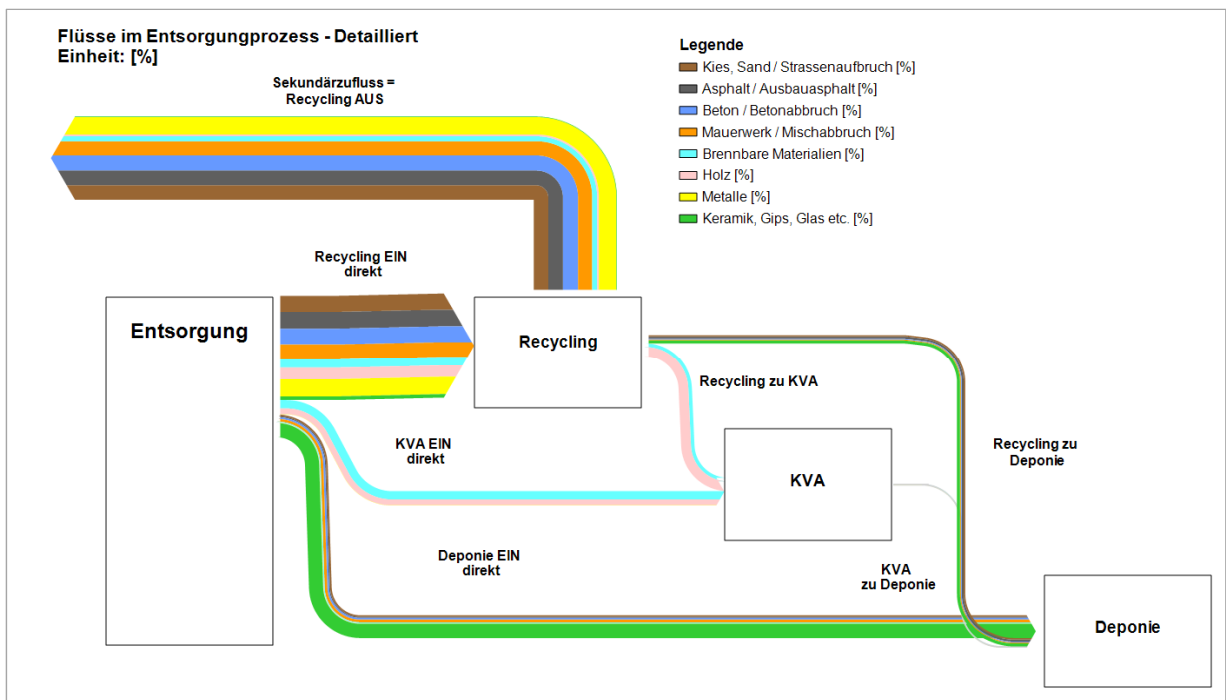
Flüsse im Entsorgungprozess - Detailliert
Einheit: [%]

Legende
Kies, Sand / Strassenaufbruch [%]
Asphalt / Ausbauasphalt [%]
Beton / Betonabbruch [%]
Mauerwerk / Mischabbruch [%]
Brennbare Materialien [%]
Holz [%]
Metalle [%]
Keramik, Gips, Glas etc. [%]

Sekundärzufluss = Recycling AUS

Recycling EIN direkt

Entsorgung

Recycling

Recycling zu KVA

KVA EIN direkt

KVA

Recycling zu Deponie

Deponie EIN direkt

KVA zu Deponie

Deponie